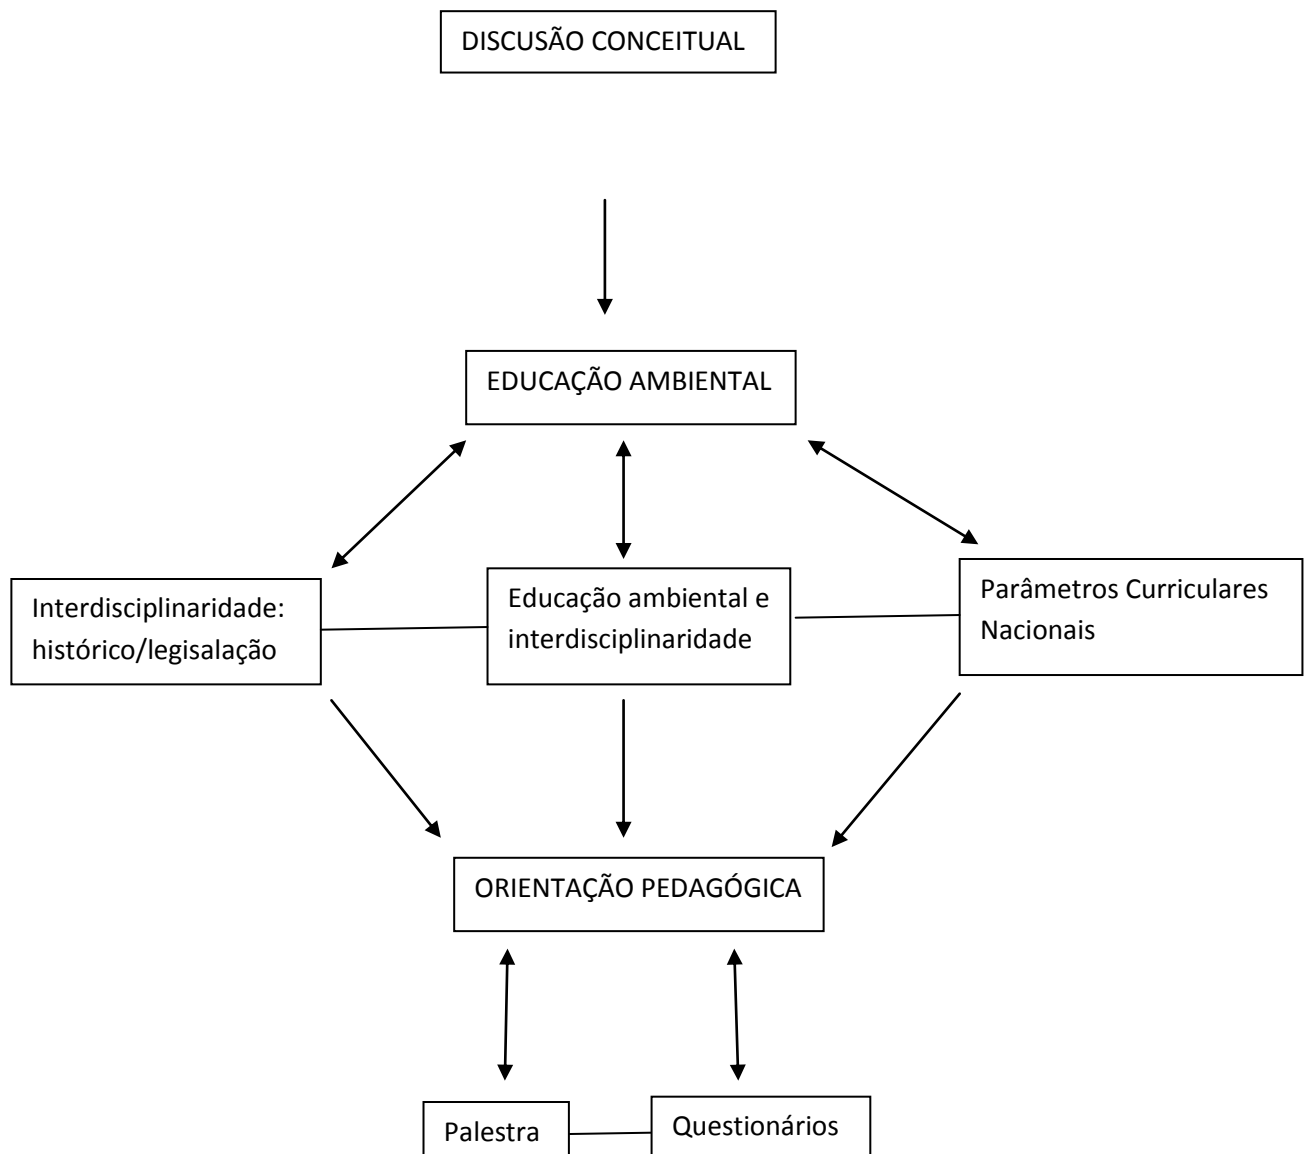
DISCUSÃO CONCEITUAL

EDUCAÇÃO AMBIENTAL

Interdisciplinaridade: histórico/legisalação

Educação ambiental e interdisciplinaridade

Parâmetros Curriculares Nacionais

ORIENTAÇÃO PEDAGÓGICA

Palestra

Questionários